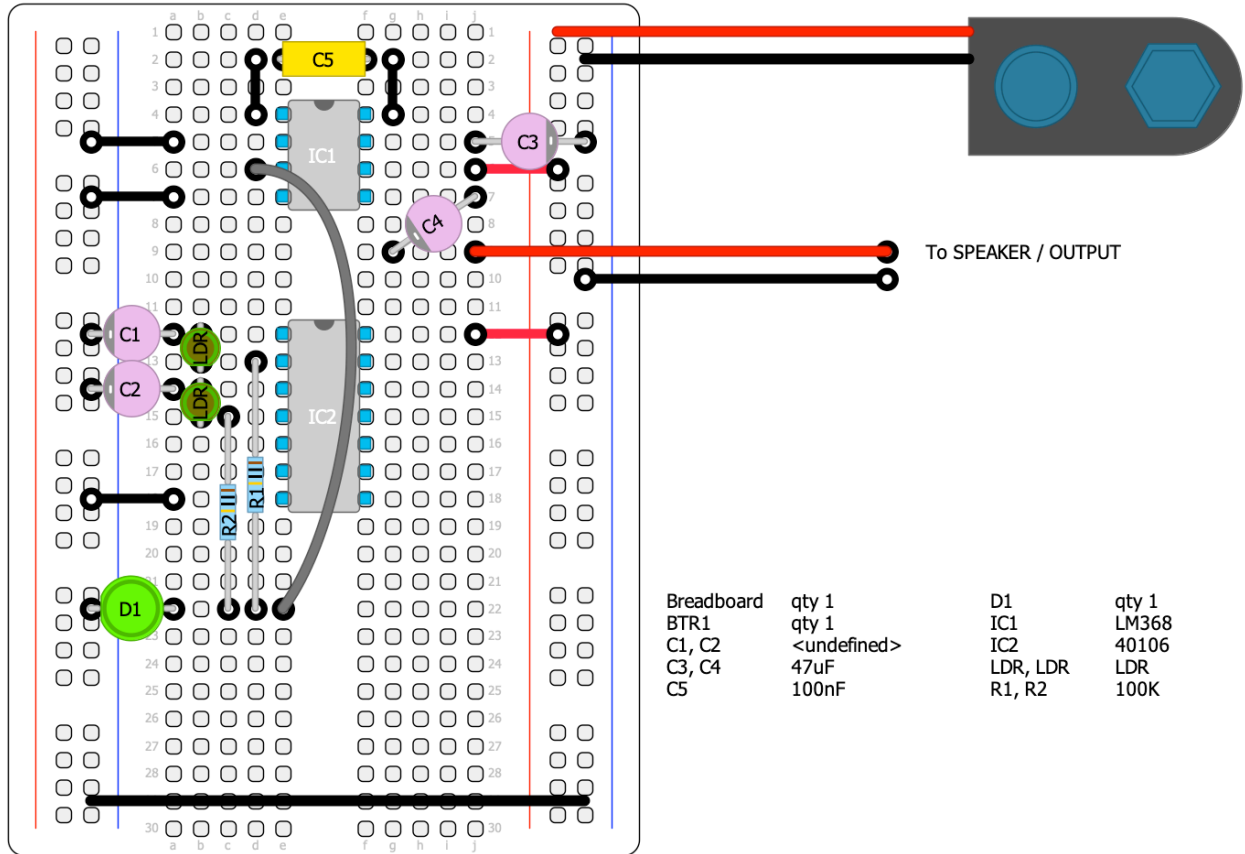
a b c d e f g h i j

1 2 3 4 5 6 7 8 9 10 11 12 13 14 15 16 17 18 19 20 21 22 23 24 25 26 27 28 29 30

C5

IC1

C3

C4

To SPEAKER / OUTPUT

C1

C2

LDR

LDR

IC2

R2

R1

D1

| Breadboard | qty 1 | D1 | qty 1 |
|---|---|---|---|
| BTR1 | qty 1 | IC1 | LM368 |
| C1, C2 | <undefined> | IC2 | 40106 |
| C3, C4 | 47uF | LDR, LDR | LDR |
| C5 | 100nF | R1, R2 | 100K |